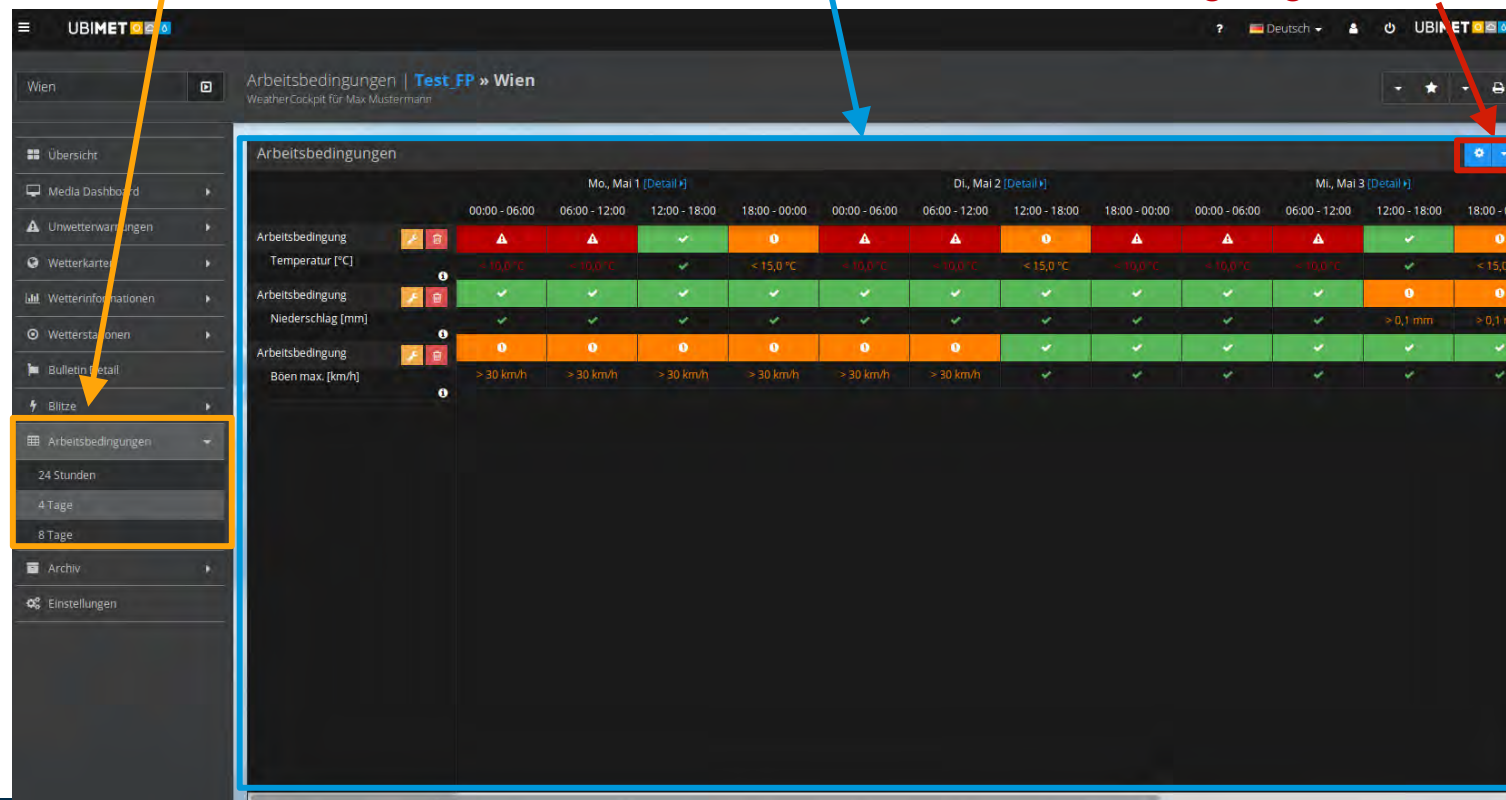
UBIMET

? Deutsch UBIMET

Wien

Arbeitsbedingungen | Test_FP » Wien
WeatherCockpit für Max Mustermann

Übersicht
Media Dashboard
Unwetterwarnungen
Wetterkarten
Wetterinformationen
Wetterstationen
Bulletin Detail
Blitze
Arbeitsbedingungen
24 Stunden
4 Tage
8 Tage
Archiv
Einstellungen

Arbeitsbedingungen

| | Mo., Mai 1 [Detail] | | | | Di., Mai 2 [Detail] | | | | Mi., Mai 3 [Detail] | | | |
|---|---|---|---|---|---|---|---|---|---|---|---|---|
| | 00:00 - 06:00 | 06:00 - 12:00 | 12:00 - 18:00 | 18:00 - 00:00 | 00:00 - 06:00 | 06:00 - 12:00 | 12:00 - 18:00 | 18:00 - 00:00 | 00:00 - 06:00 | 06:00 - 12:00 | 12:00 - 18:00 | 18:00 - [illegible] |
| Arbeitsbedingung Temperatur [°C] | < 10,0 °C | < 10,0 °C | | < 15,0 °C | < 10,0 °C | < 10,0 °C | < 15,0 °C | < 10,0 °C | < 10,0 °C | < 10,0 °C | | < 15,0 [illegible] |
| Arbeitsbedingung Niederschlag [mm] | | | | | | | | | | | > 0,1 mm | > 0,1 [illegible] |
| Arbeitsbedingung Böen max. [km/h] | > 30 km/h | > 30 km/h | > 30 km/h | > 30 km/h | > 30 km/h | > 30 km/h | | | | | | |